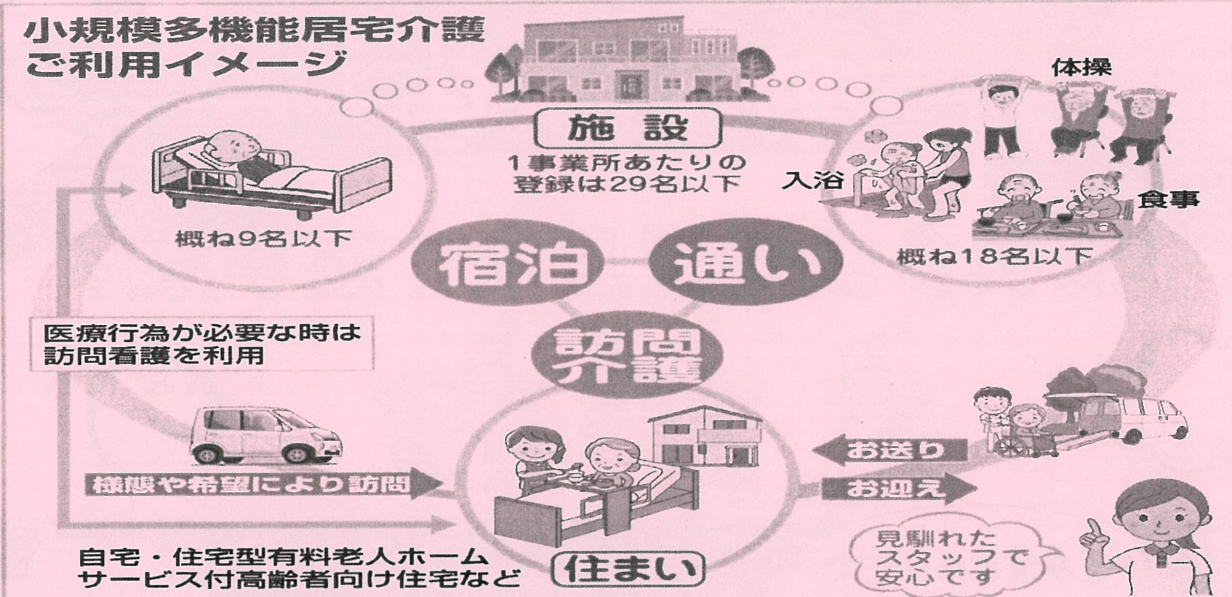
小規模多機能居宅介護
ご利用イメージ

施設
1事業所あたりの
登録は29名以下

体操
入浴
食事
概ね18名以下

概ね9名以下

宿泊
通い
訪問
介護

医療行為が必要な時は
訪問看護を利用

様態や希望により訪問

お送り
お迎え

自宅・住宅型有料老人ホーム
サービス付高齢者向け住宅など
住まい

見馴れた
スタッフで
安心です